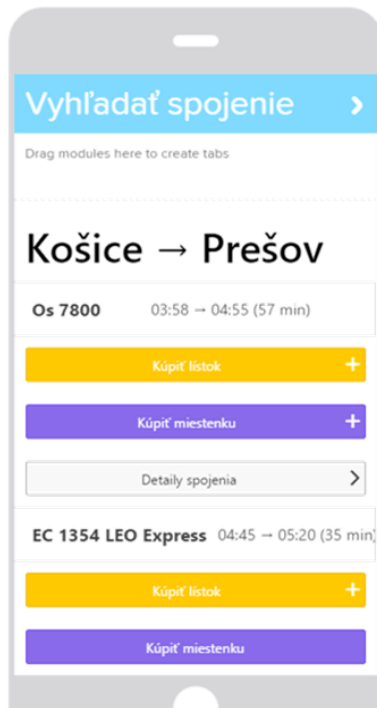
Vyhľadať spojenie ›

Drag modules here to create tabs

Košice → Prešov

Os 7800 03:58 → 04:55 (57 min)

Kúpiť lístok +

Kúpiť miestenku +

Detaily spojenia ›

EC 1354 LEO Express 04:45 → 05:20 (35 min)

Kúpiť lístok +

Kúpiť miestenku